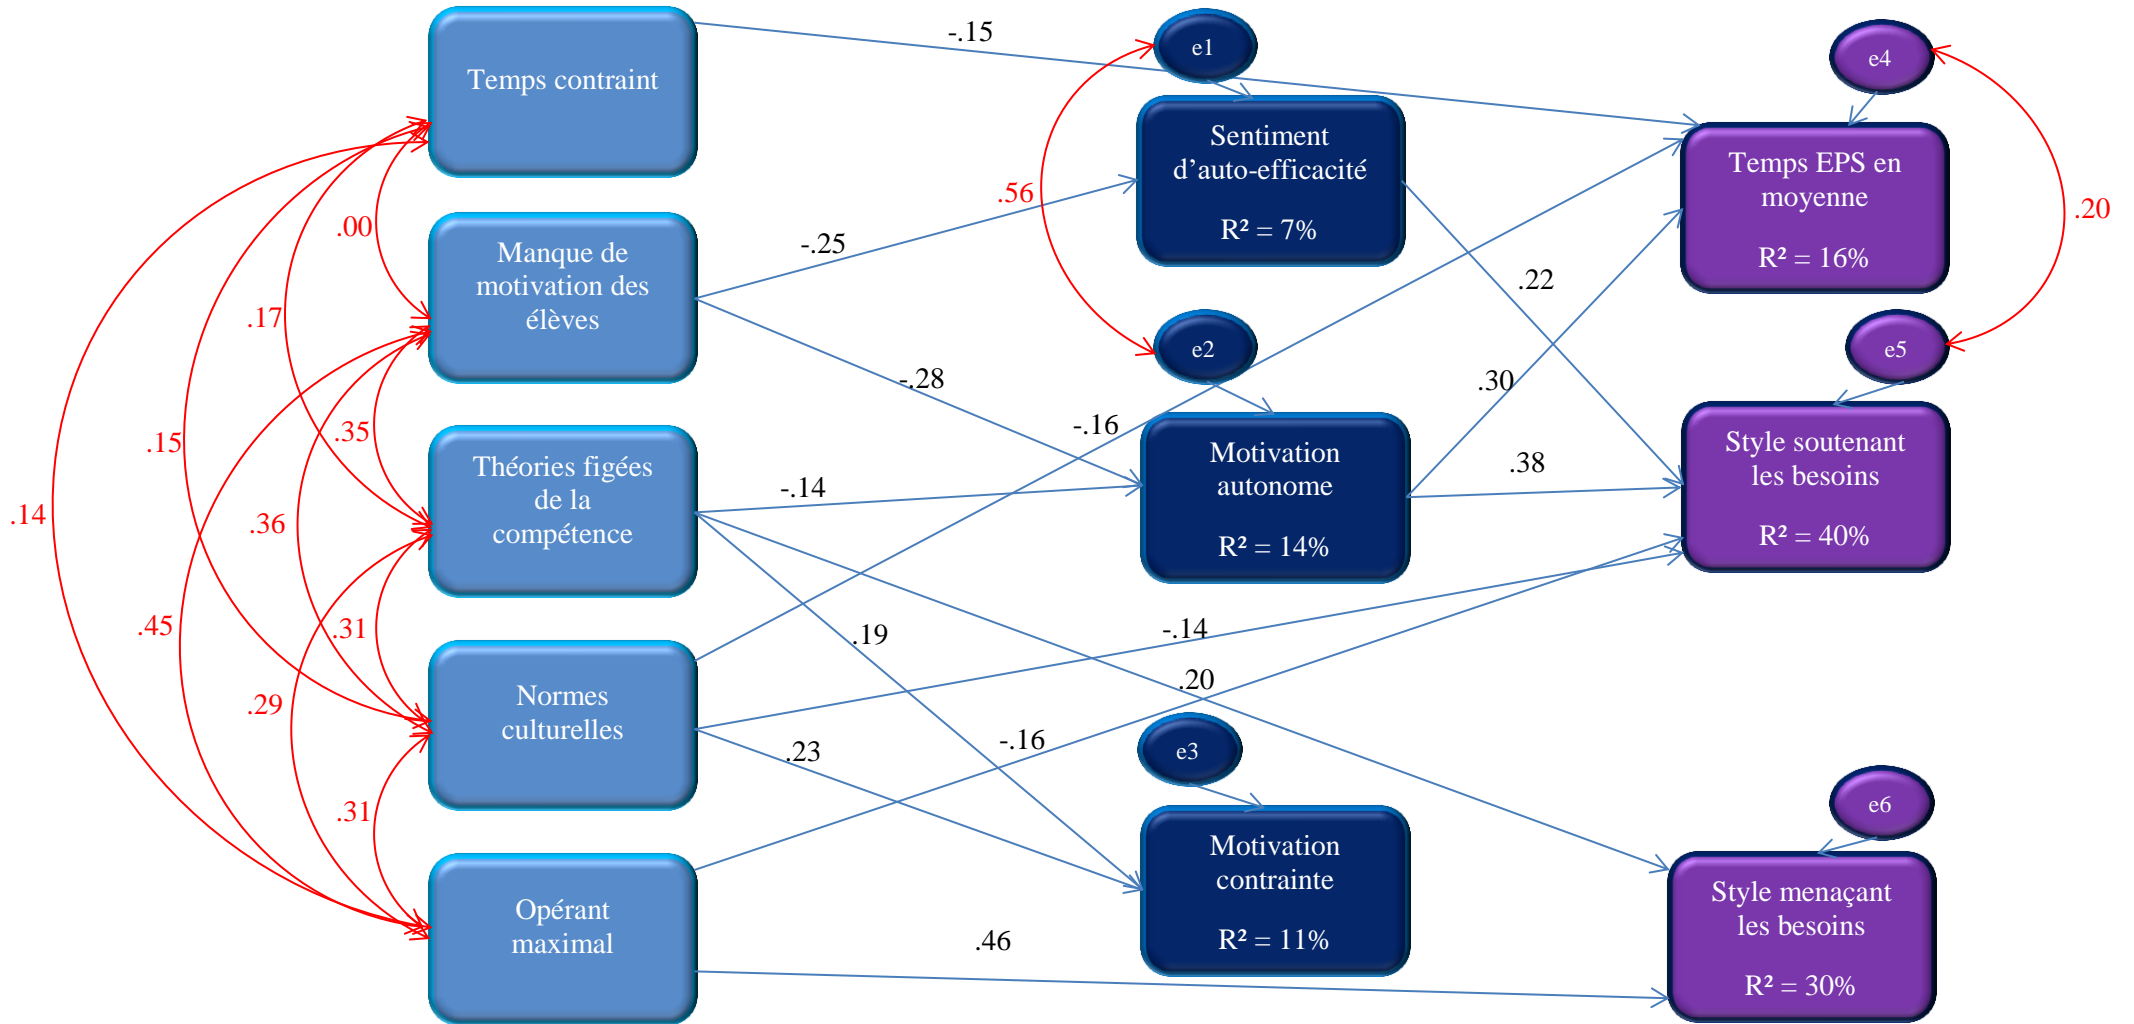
Temps contraint

Manque de motivation des élèves

Théories figées de la compétence

Normes culturelles

Opérant maximal

e1

Sentiment d'auto-efficacité

R² = 7%

e2

Motivation autonome

R² = 14%

e3

Motivation contrainte

R² = 11%

e4

Temps EPS en moyenne

R² = 16%

e5

Style soutenant les besoins

R² = 40%

e6

Style menaçant les besoins

R² = 30%

-.15

.56

.20

.00

-.25

.22

.17

-.28

.30

.35

-.16

.38

.15

-.14

.14

.36

.19

-.14

.45

.31

.20

.29

-.16

.23

.31

.46